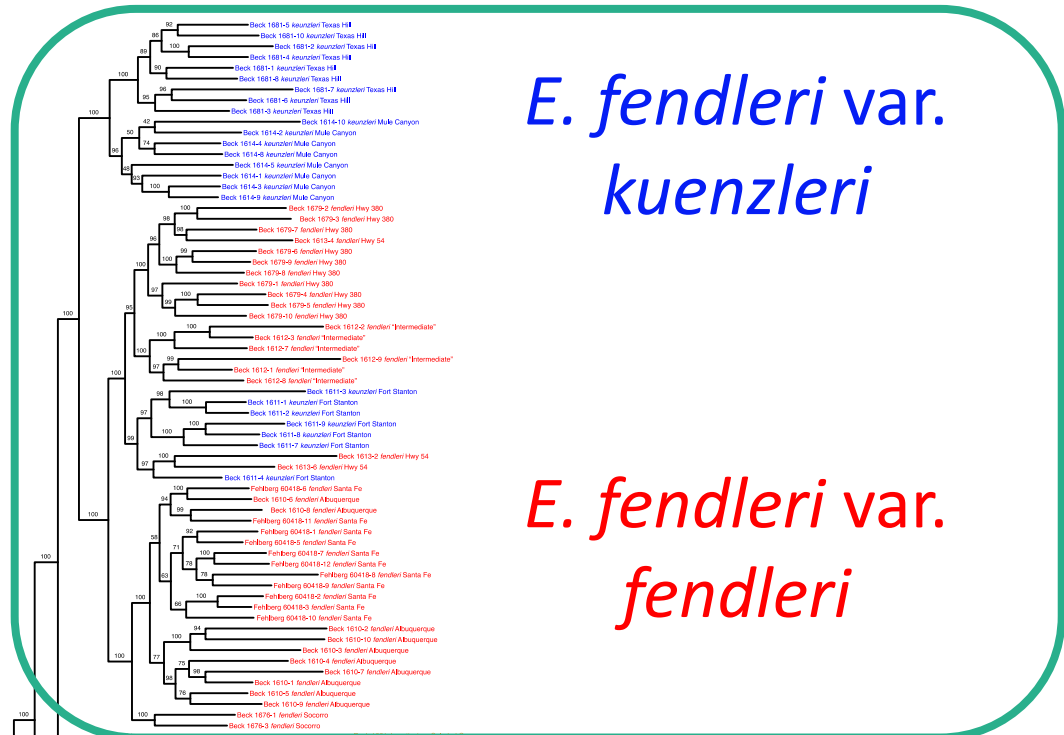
92
Beck 1681-5 keunzleri Texas Hill
86
Beck 1681-10 keunzleri Texas Hill
89
100
Beck 1681-2 keunzleri Texas Hill
Beck 1681-4 keunzleri Texas Hill
90
Beck 1681-1 keunzleri Texas Hill
100
Beck 1681-8 keunzleri Texas Hill
95
Beck 1681-7 keunzleri Texas Hill
Beck 1681-6 keunzleri Texas Hill
Beck 1681-3 keunzleri Texas Hill
100
42
Beck 1614-10 keunzleri Mule Canyon
50
Beck 1614-2 keunzleri Mule Canyon
74
Beck 1614-4 keunzleri Mule Canyon
96
Beck 1614-6 keunzleri Mule Canyon
48
Beck 1614-5 keunzleri Mule Canyon
93
Beck 1614-1 keunzleri Mule Canyon
100
Beck 1614-3 keunzleri Mule Canyon
Beck 1614-9 keunzleri Mule Canyon
100
Beck 1679-2 fendleri Hwy 380
98
Beck 1679-3 fendleri Hwy 380
98
Beck 1679-7 fendleri Hwy 380
96
Beck 1613-4 fendleri Hwy 54
99
Beck 1679-6 fendleri Hwy 380
100
Beck 1679-9 fendleri Hwy 380
100
Beck 1679-8 fendleri Hwy 380
97
Beck 1679-1 fendleri Hwy 380
99
Beck 1679-4 fendleri Hwy 380
Beck 1679-5 fendleri Hwy 380
95
Beck 1679-10 fendleri Hwy 380
100
100
Beck 1612-2 fendleri "Intermediate"
100
Beck 1612-3 fendleri "Intermediate"
Beck 1612-7 fendleri "Intermediate"
99
Beck 1612-9 fendleri "Intermediate"
97
Beck 1612-1 fendleri "Intermediate"
100
Beck 1612-8 fendleri "Intermediate"
98
Beck 1611-3 keunzleri Fort Stanton
100
Beck 1611-1 keunzleri Fort Stanton
97
Beck 1611-2 keunzleri Fort Stanton
100
Beck 1611-9 keunzleri Fort Stanton
99
100
Beck 1611-8 keunzleri Fort Stanton
Beck 1611-7 keunzleri Fort Stanton
100
Beck 1613-2 fendleri Hwy 54
97
Beck 1613-6 fendleri Hwy 54
Beck 1611-4 keunzleri Fort Stanton
100
Fehlberg 60418-6 fendleri Santa Fe
94
Beck 1610-6 fendleri Albuquerque
Beck 1610-8 fendleri Albuquerque
99
Fehlberg 60418-11 fendleri Santa Fe
58
92
Fehlberg 60418-1 fendleri Santa Fe
71
Fehlberg 60418-5 fendleri Santa Fe
100
Fehlberg 60418-7 fendleri Santa Fe
78
Fehlberg 60418-12 fendleri Santa Fe
100
63
78
Fehlberg 60418-8 fendleri Santa Fe
Fehlberg 60418-9 fendleri Santa Fe
100
Fehlberg 60418-2 fendleri Santa Fe
66
Fehlberg 60418-3 fendleri Santa Fe
100
Fehlberg 60418-10 fendleri Santa Fe
100
94
Beck 1610-2 fendleri Albuquerque
100
Beck 1610-10 fendleri Albuquerque
Beck 1610-3 fendleri Albuquerque
100
77
75
Beck 1610-4 fendleri Albuquerque
98
Beck 1610-7 fendleri Albuquerque
98
Beck 1610-1 fendleri Albuquerque
76
Beck 1610-5 fendleri Albuquerque
Beck 1610-9 fendleri Albuquerque
100
Beck 1676-1 fendleri Socorro
100
Beck 1676-3 fendleri Socorro

E. fendleri var. kuenzleri

E. fendleri var. fendleri